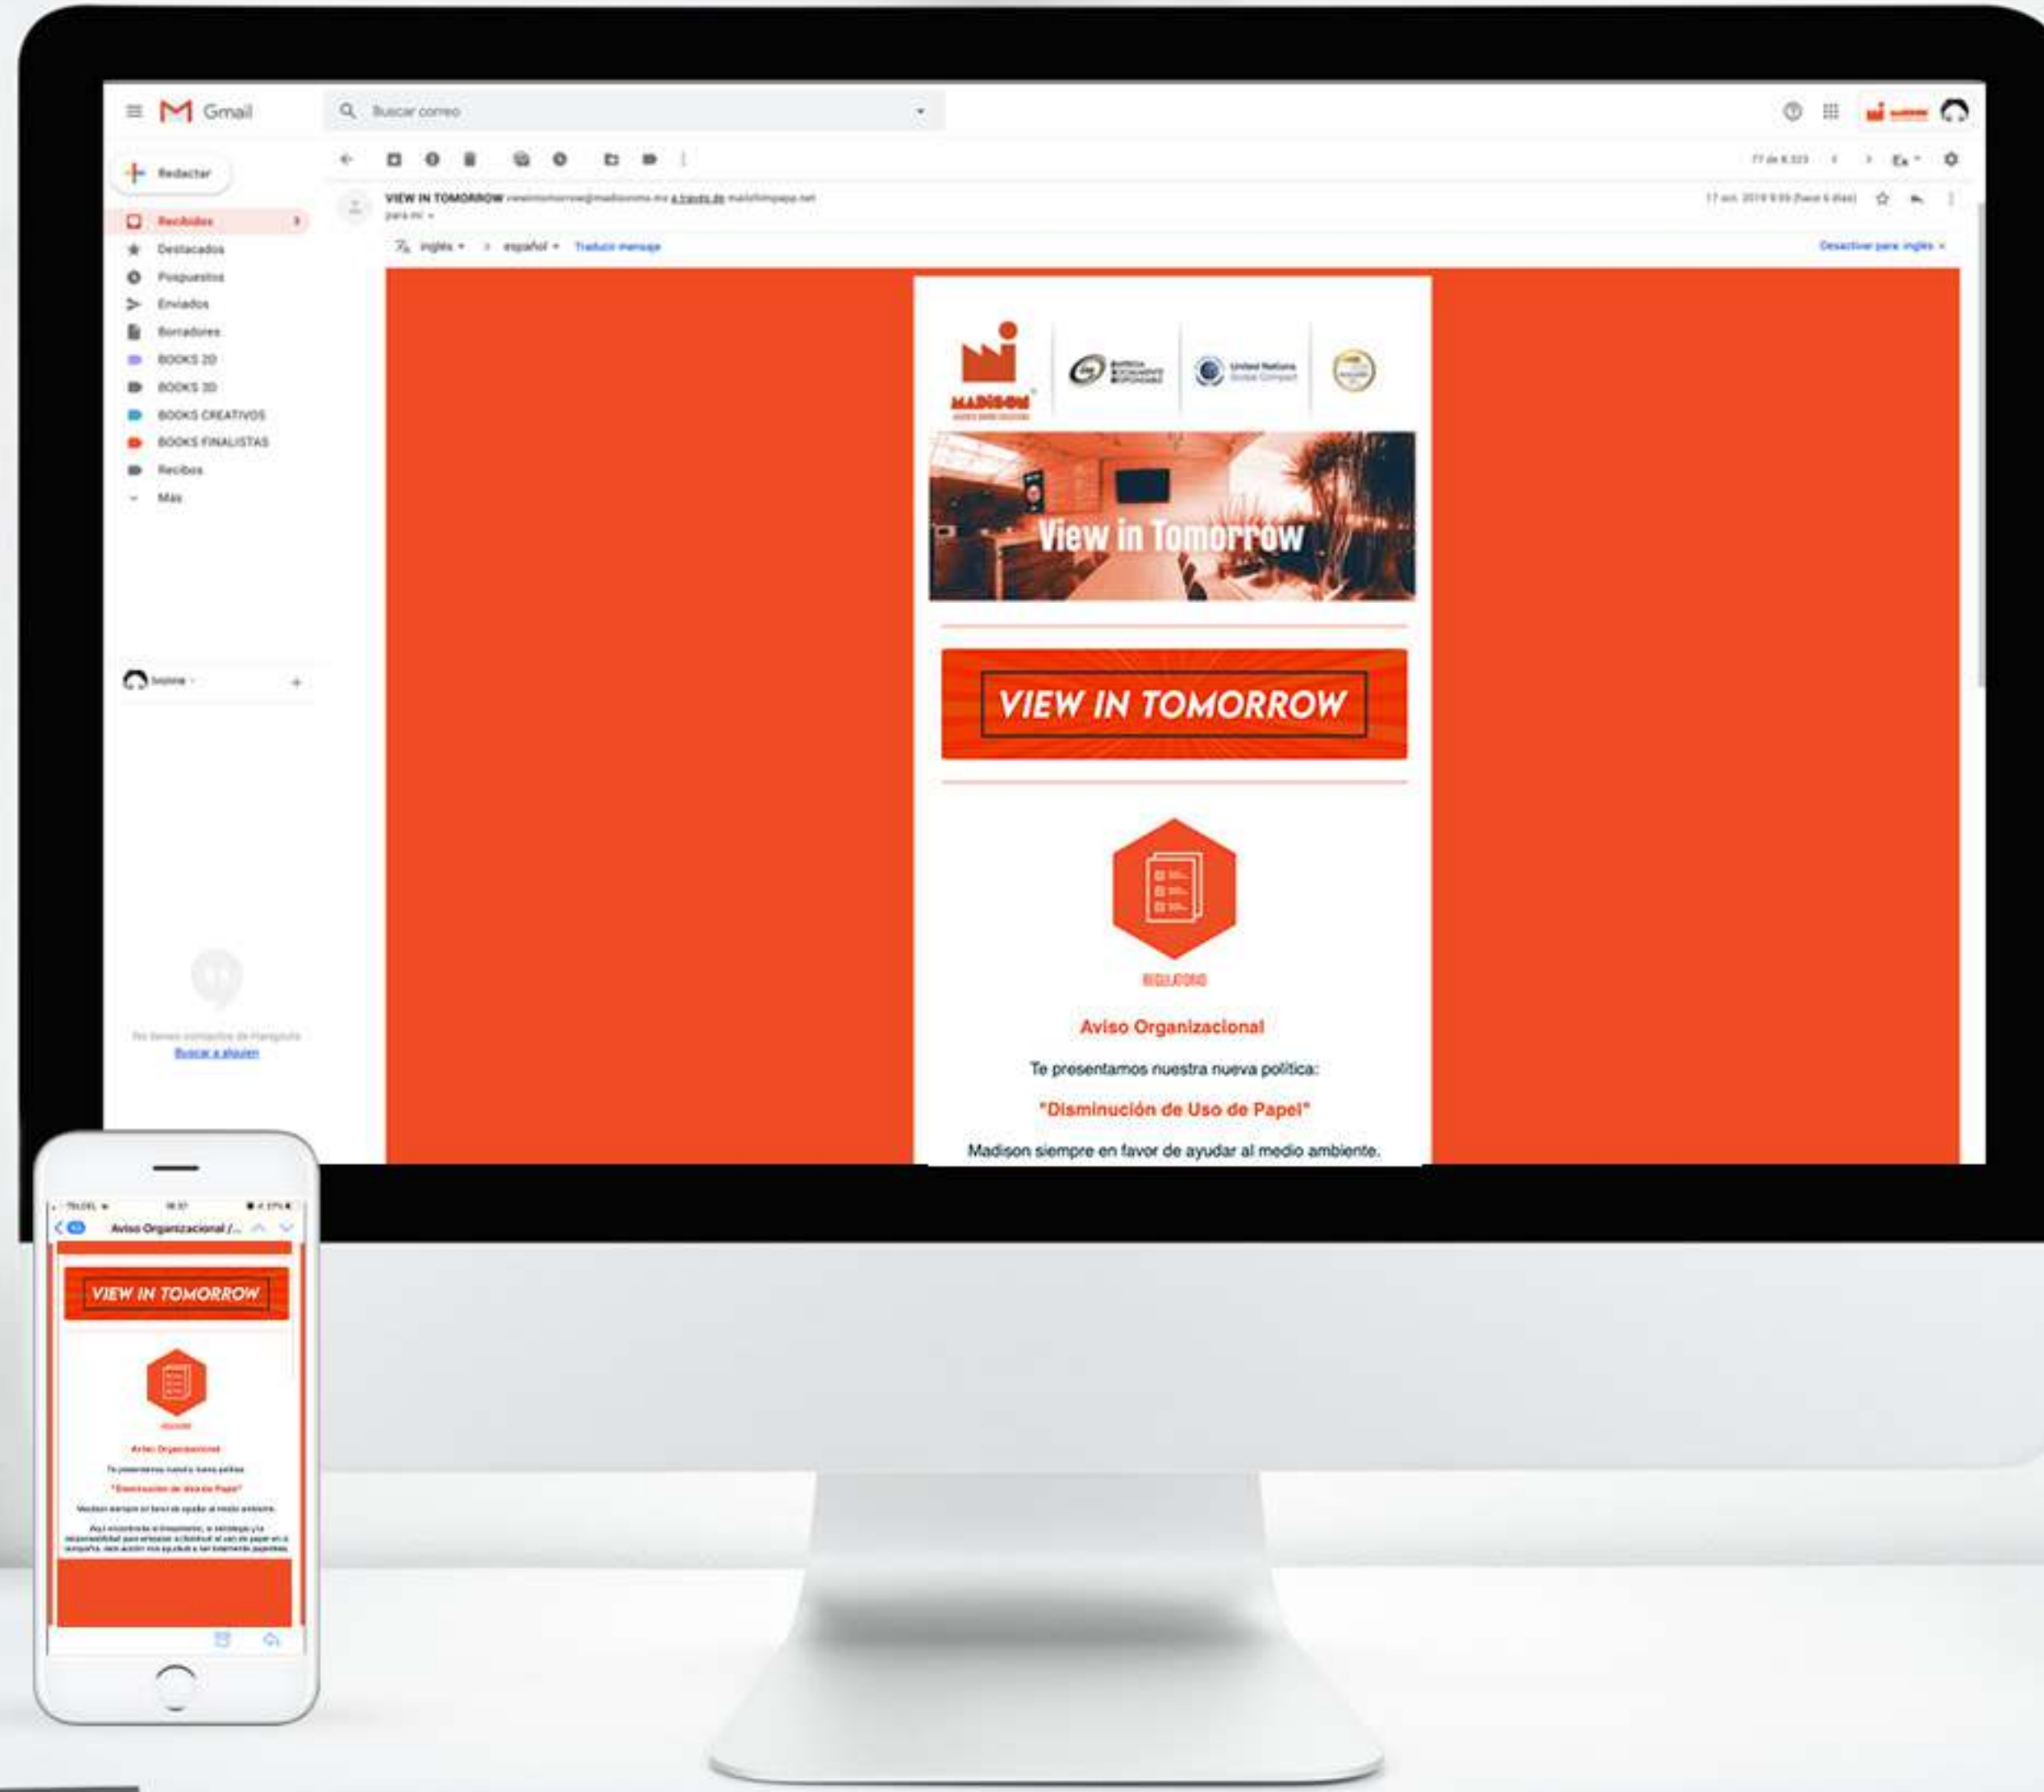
Gmail

Buscar correo

Redactar

Recibidos

Destacados

Pospuestos

Enviados

Borradores

BOOKS 2D

BOOKS 3D

BOOKS CREATIVOS

BOOKS FINALISTAS

Recibos

Más

VIEW IN TOMORROW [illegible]

para mí

inglés > español Traducir mensaje

Desactivar para: inglés

MADISON

United Nations Global Compact

View in Tomorrow

VIEW IN TOMORROW

REGULATORIO

Aviso Organizacional

Te presentamos nuestra nueva política:

"Disminución de Uso de Papel"

Madison siempre en favor de ayudar al medio ambiente.

Aviso Organizacional /...

VIEW IN TOMORROW

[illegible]